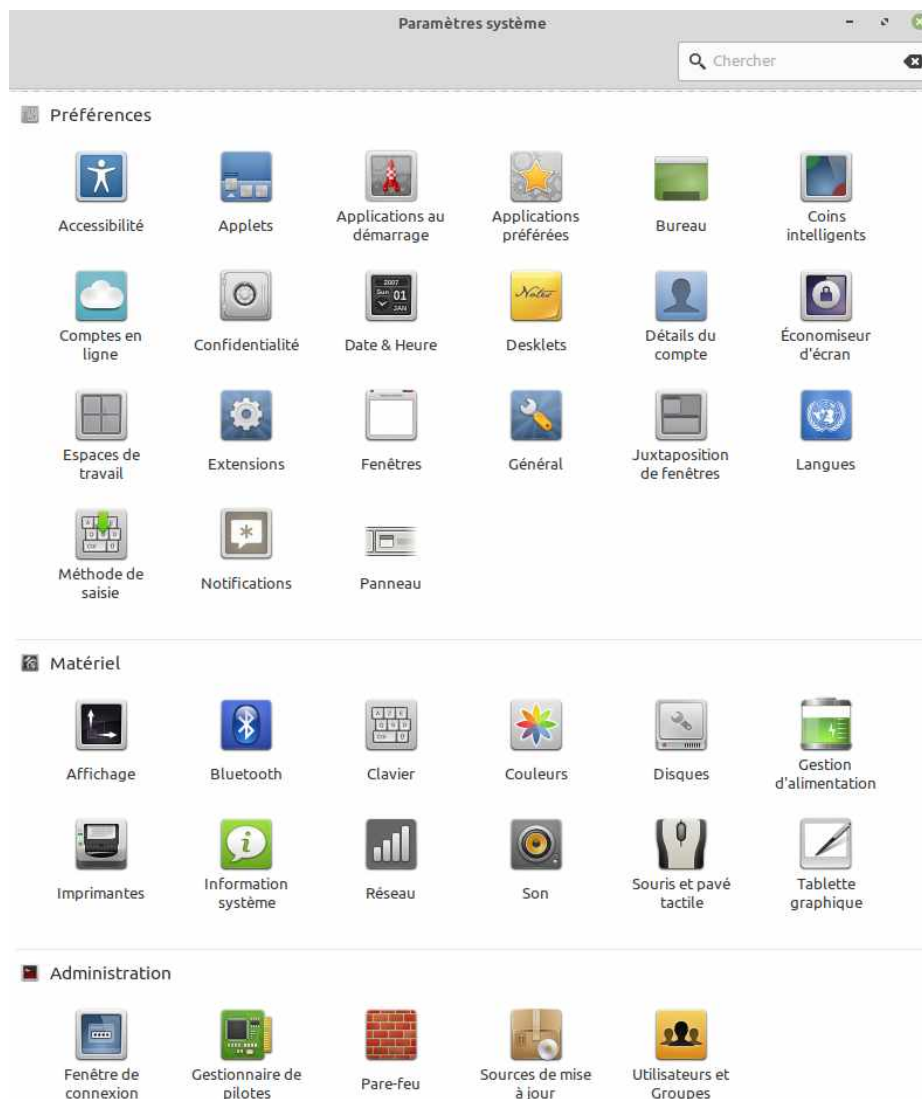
Paramètres système

Chercher

Préférences

Accessibilité
Applets
Applications au démarrage
Applications préférées
Bureau
Coins intelligents

Comptes en ligne
Confidentialité
Date & Heure
Desklets
Détails du compte
Économiseur d'écran

Espaces de travail
Extensions
Fenêtres
Général
Juxtaposition de fenêtres
Langues

Méthode de saisie
Notifications
Panneau

Matériel

Affichage
Bluetooth
Clavier
Couleurs
Disques
Gestion d'alimentation

Imprimantes
Information système
Réseau
Son
Souris et pavé tactile
Tablette graphique

Administration

Fenêtre de connexion
Gestionnaire de pilotes
Pare-feu
Sources de mise à jour
Utilisateurs et Groupes